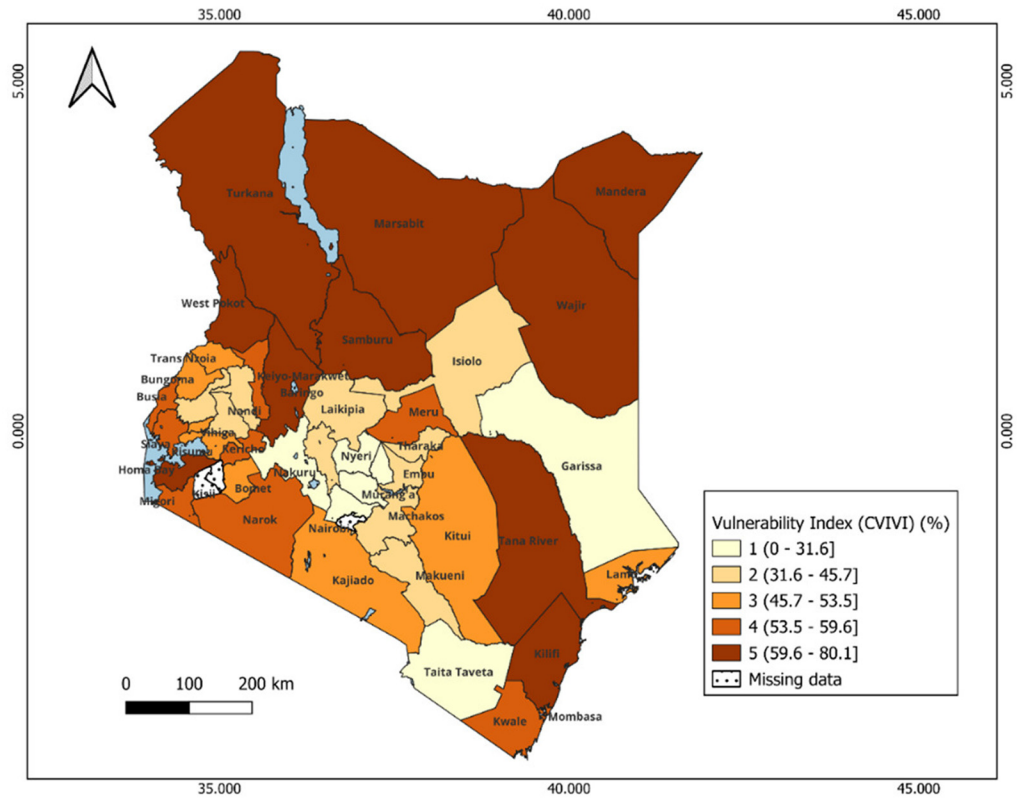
35.000
40.000
45.000

5.000
5.000
0.000
0.000

Turkana
Marsabit
Mandera
Wajir
West Pokot
Samburu
Isiolo
Trans Nzoia
Bungoma
Busia
Elgeyo-Marakwet
Baringo
Nandi
Vihiga
Siaya
Kisumu
Kericho
Laikipia
Meru
Tharaka
Nyeri
Embu
Homa Bay
Nakuru
Kisii
Migori
Bomet
Murang'a
Garissa
Narok
Nairobi
Machakos
Kitui
Tana River
Kajiado
Makueni
Lamu
Kilifi
Taita Taveta
Kwale
Mombasa

Vulnerability Index (CVIVI) (%)
1 (0 - 31.6]
2 (31.6 - 45.7]
3 (45.7 - 53.5]
4 (53.5 - 59.6]
5 (59.6 - 80.1]
Missing data

0 100 200 km

35.000
40.000
45.000